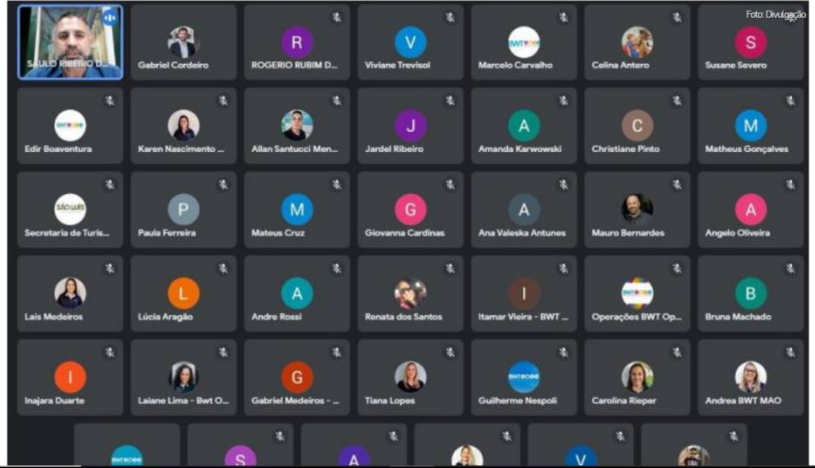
Foto: Divulgação

SAULO RIBEIRO D...
Gabriel Cordeiro
R
ROGERIO RUBIM D...
V
Viviane Trevisol
Marcelo Carvalho
Celina Antero
S
Susane Severo

Edir Boaventura
Karen Nascimento ...
Allan Santucci Men...
J
Jardel Ribeiro
A
Amanda Karwowski
C
Christiane Pinto
M
Matheus Gonçalves

Secretaria de Turis...
P
Paula Ferreira
M
Mateus Cruz
G
Giovanna Cardinas
A
Ana Valeska Antunes
Mauro Bernardes
A
Angelo Oliveira

Lais Medeiros
L
Lúcia Aragão
A
Andre Rossi
Renata dos Santos
I
Itamar Vieira - BWT ...
Operações BWT Op...
B
Bruna Machado

I
Inajara Duarte
Laiane Lima - Bwt O...
G
Gabriel Medeiros - ...
Tiana Lopes
Guilherme Nespoli
Carolina Rieper
Andrea BWT MAO

S
A
V